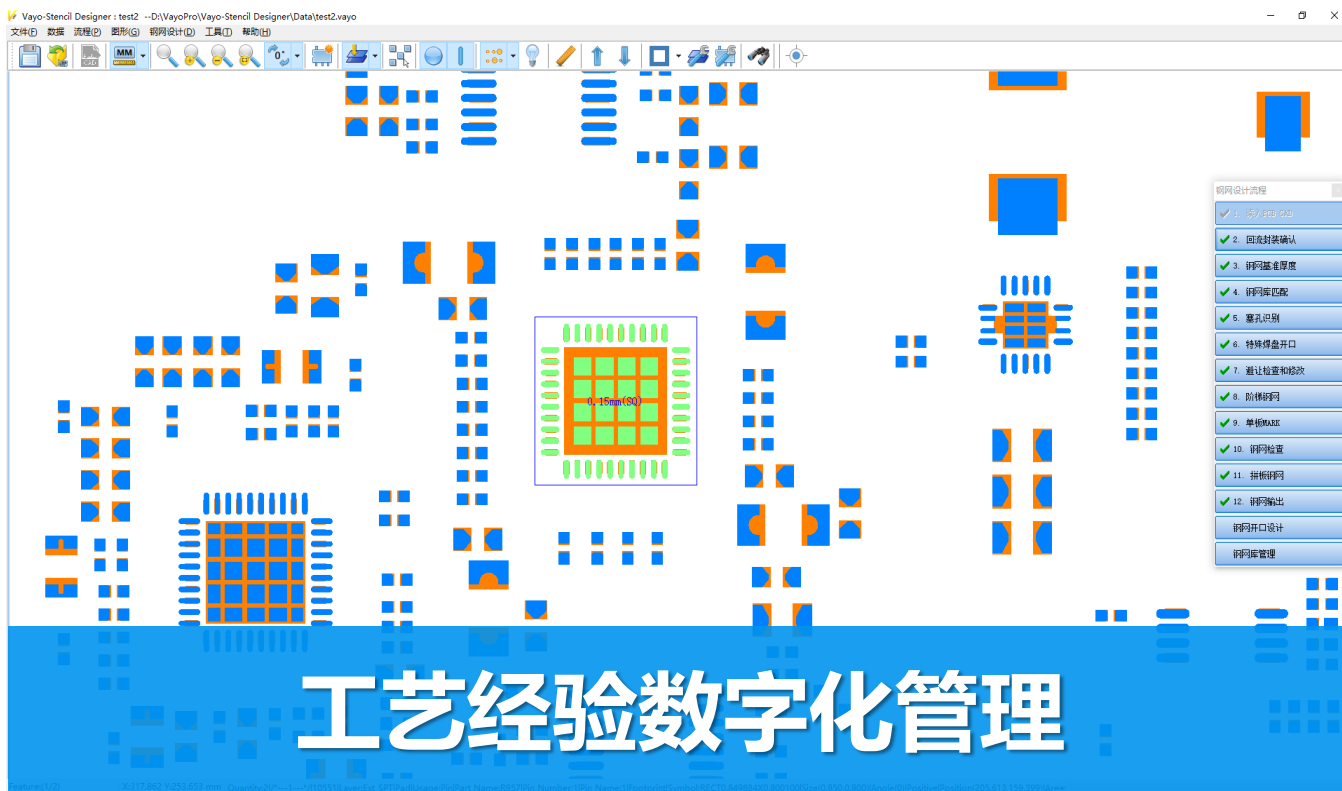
Vayo-Stencil Designer : test2 --D:\VayoPro\Vayo-Stencil Designer\Data\test2.vayo

文件(F) 数据 流程(P) 图形(G) 钢网设计(D) 工具(T) 帮助(H)

MM

0.15mm(SQ)

钢网设计流程
1. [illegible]
2. 回流封装确认
3. 钢网基准厚度
4. 钢网库匹配
5. 塞孔识别
6. 特殊焊盘开口
7. 避让检查和修改
8. 阶梯钢网
9. 单板MARK
10. 钢网检查
11. 拼板钢网
12. 钢网输出
钢网开口设计
钢网库管理

工艺经验数字化管理